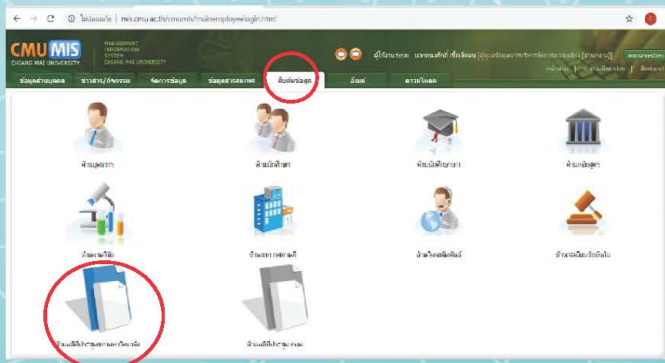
ไม่ปลอดภัย | mis.cmu.ac.th/cmumis/mainemployeelogin.html

CMU MIS
MANAGEMENT INFORMATION SYSTEM
CHIANG MAI UNIVERSITY

ข้อมูลส่วนบุคคล
ข่าวสาร/กิจกรรม
จัดการข้อมูล
ข้อมูลสารสนเทศ
สืบค้นข้อมูล
อีเมล์
ดาวน์โหลด

ค้นบุคลากร
ค้นนักศึกษา
ค้นบัณฑิต
ค้นหลักสูตร
ค้นงานวิจัย
ค้นงานทรัพย์สิน
ค้นผู้เชี่ยวชาญ
ค้นระเบียบข้อบังคับ
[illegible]
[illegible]